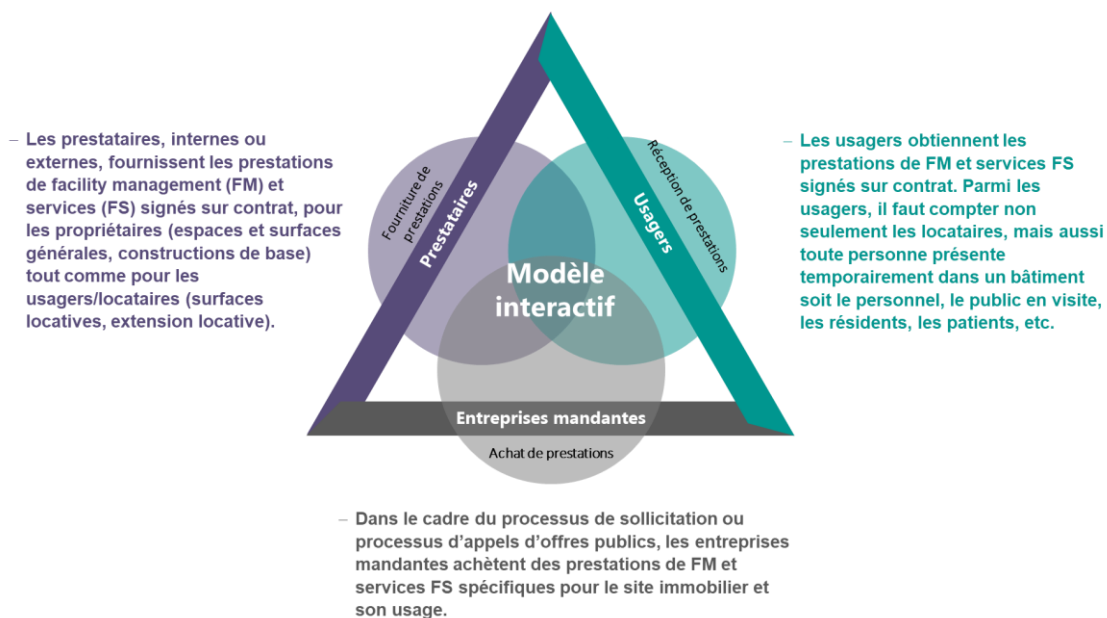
– Les prestataires, internes ou externes, fournissent les prestations de facility management (FM) et services (FS) signés sur contrat, pour les propriétaires (espaces et surfaces générales, constructions de base) tout comme pour les usagers/locataires (surfaces locatives, extension locative).

Fourniture de prestations

Prestataires

Réception de prestations

Usagers

Modèle interactif

Entreprises mandantes

Achat de prestations

– Les usagers obtiennent les prestations de FM et services FS signés sur contrat. Parmi les usagers, il faut compter non seulement les locataires, mais aussi toute personne présente temporairement dans un bâtiment soit le personnel, le public en visite, les résidents, les patients, etc.

– Dans le cadre du processus de sollicitation ou processus d'appels d'offres publics, les entreprises mandantes achètent des prestations de FM et services FS spécifiques pour le site immobilier et son usage.